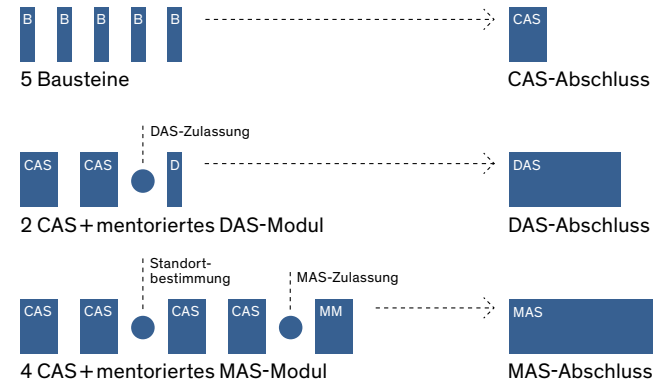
B B B B B

CAS

5 Bausteine

CAS-Abschluss

DAS-Zulassung

CAS CAS D

DAS

2 CAS + mentoriertes DAS-Modul

DAS-Abschluss

Standort-bestimmung

MAS-Zulassung

CAS CAS CAS CAS MM

MAS

4 CAS + mentoriertes MAS-Modul

MAS-Abschluss